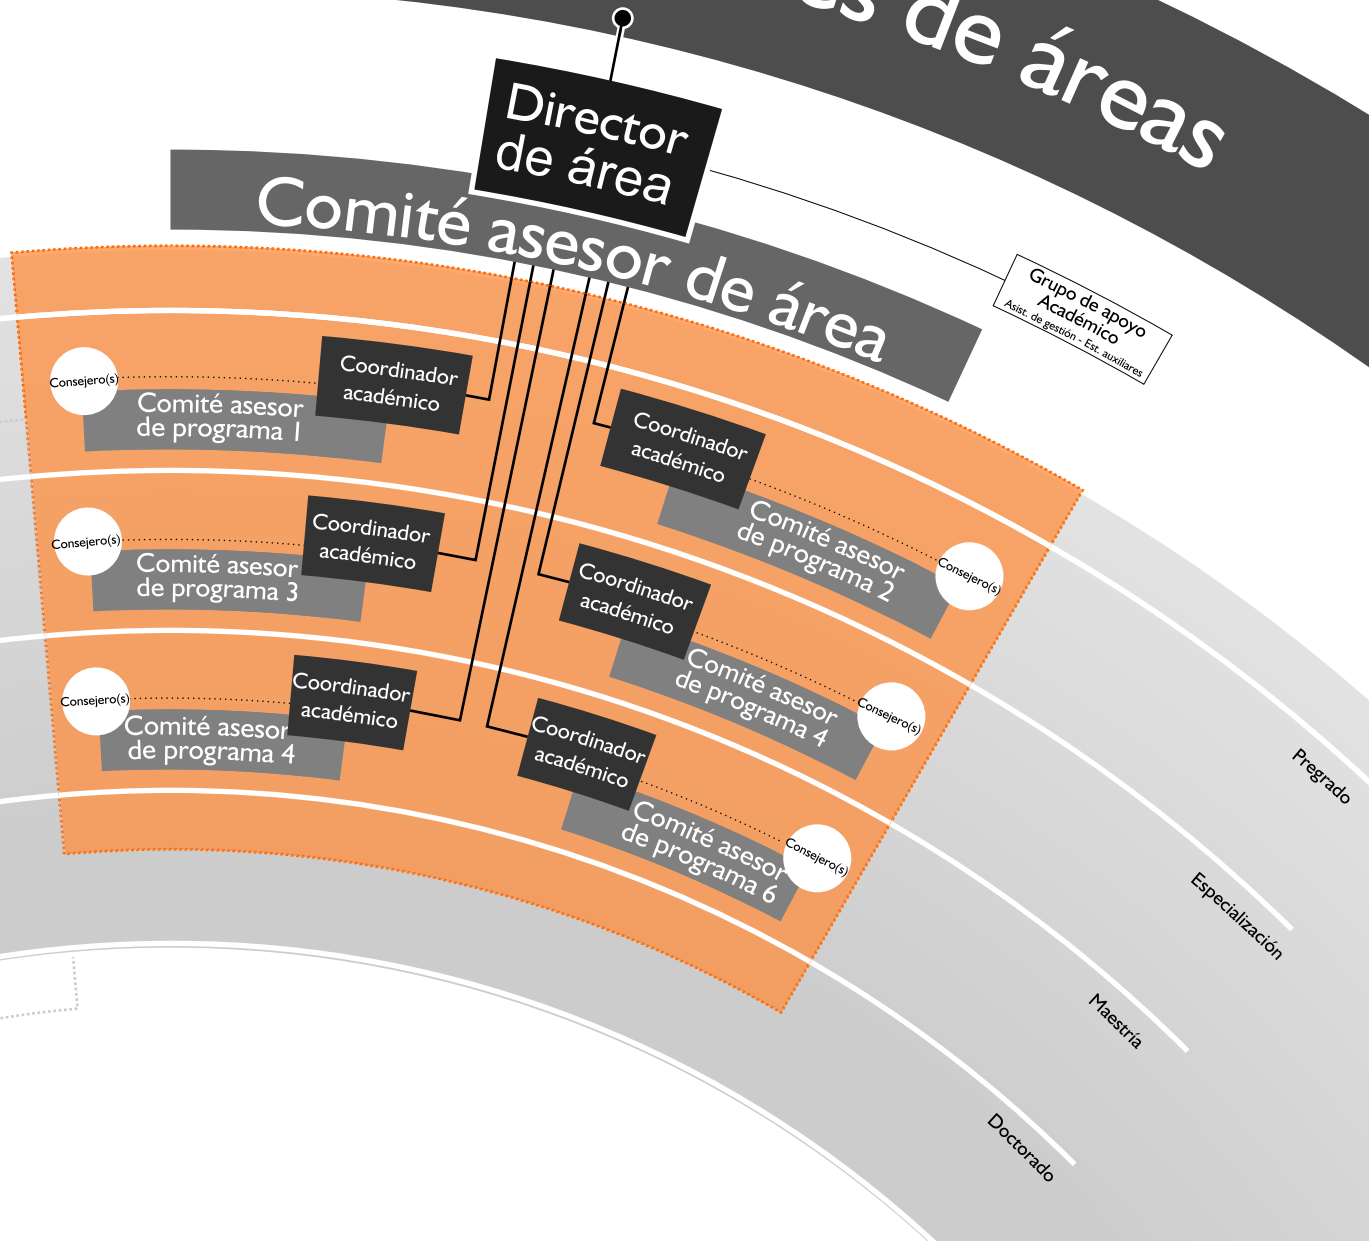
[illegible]s de áreas

Director de área

Comité asesor de área

Grupo de apoyo Académico
Asist. de gestión - Est. auxiliares

Consejero(s)
Coordinador académico
Comité asesor de programa 1

Coordinador académico
Comité asesor de programa 2
Consejero(s)

Consejero(s)
Coordinador académico
Comité asesor de programa 3

Coordinador académico
Comité asesor de programa 4
Consejero(s)

Consejero(s)
Coordinador académico
Comité asesor de programa 4

Coordinador académico
Comité asesor de programa 6
Consejero(s)

Pregrado
Especialización
Maestría
Doctorado